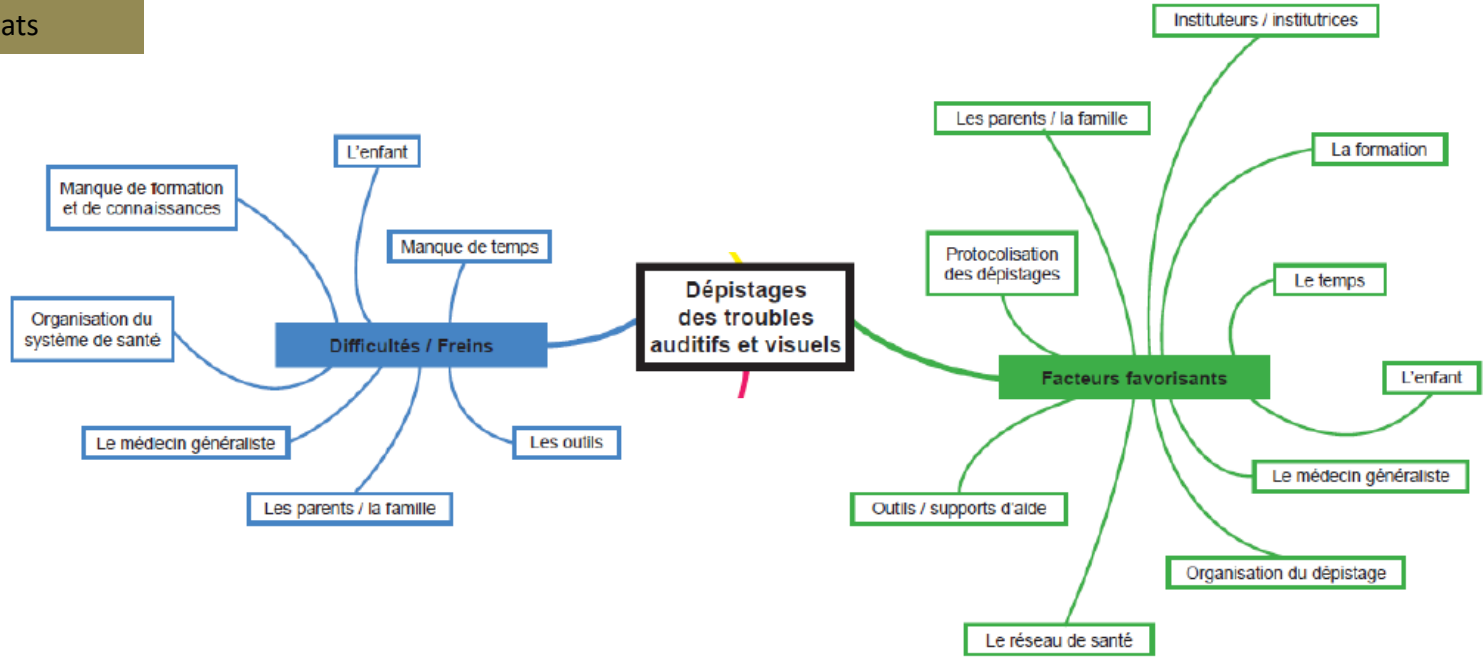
ats

Dépistages des troubles auditifs et visuels

Difficultés / Freins

L'enfant

Manque de formation et de connaissances

Manque de temps

Organisation du système de santé

Le médecin généraliste

Les parents / la famille

Les outils

Facteurs favorisants

Instituteurs / institutrices

Les parents / la famille

La formation

Protocolisation des dépistages

Le temps

L'enfant

Le médecin généraliste

Outils / supports d'aide

Organisation du dépistage

Le réseau de santé